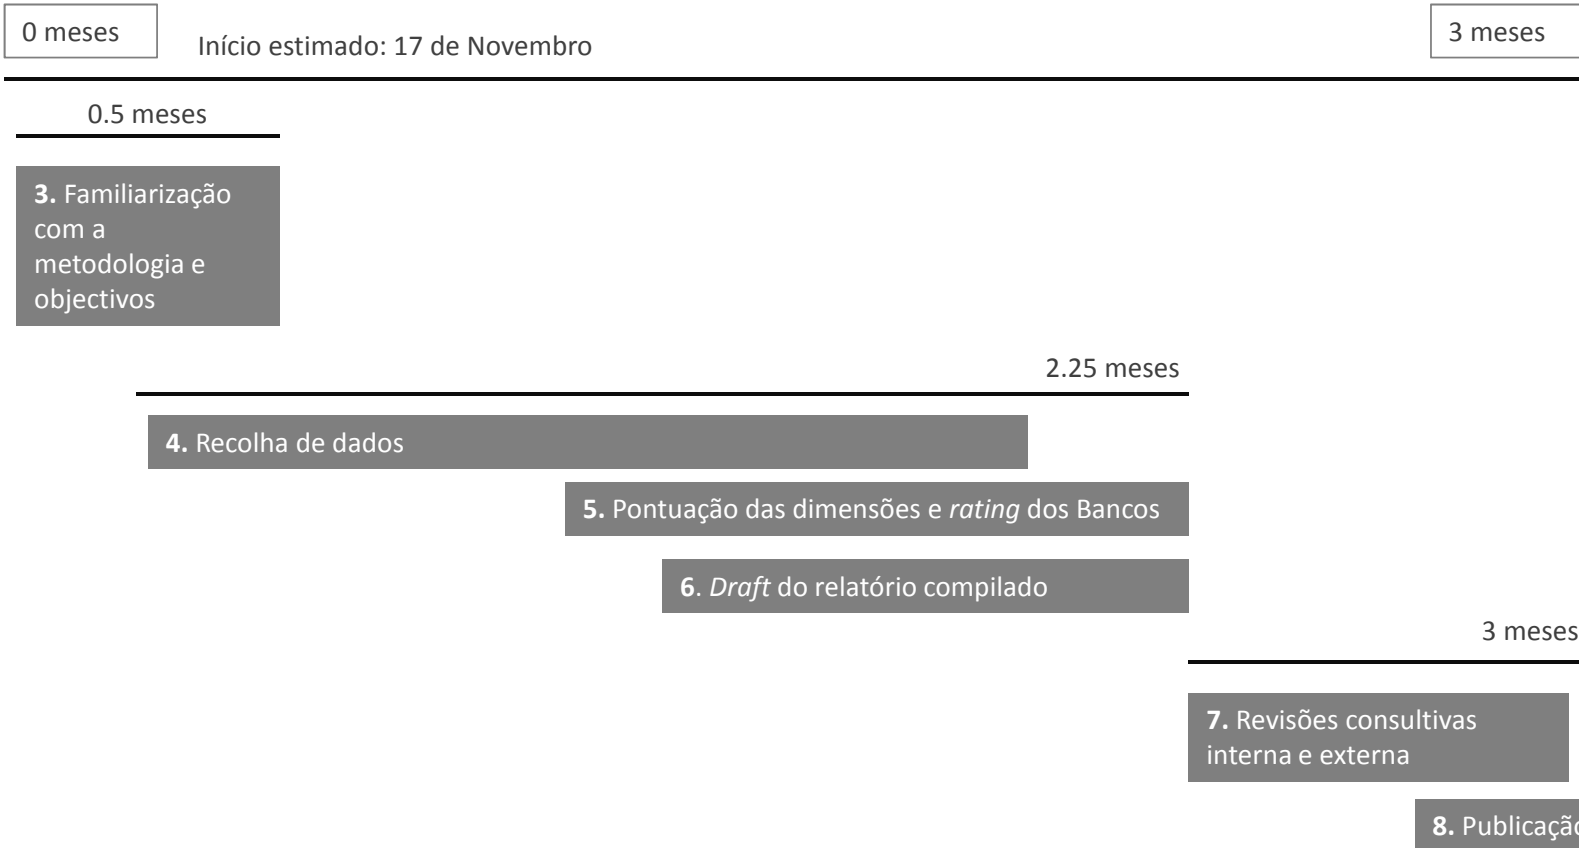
0 meses

Início estimado: 17 de Novembro

3 meses

0.5 meses

**3.** Familiarização com a metodologia e objectivos

2.25 meses

**4.** Recolha de dados

**5.** Pontuação das dimensões e *rating* dos Bancos

**6**. *Draft* do relatório compilado

3 meses

**7.** Revisões consultivas interna e externa

**8.** Publicaçã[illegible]